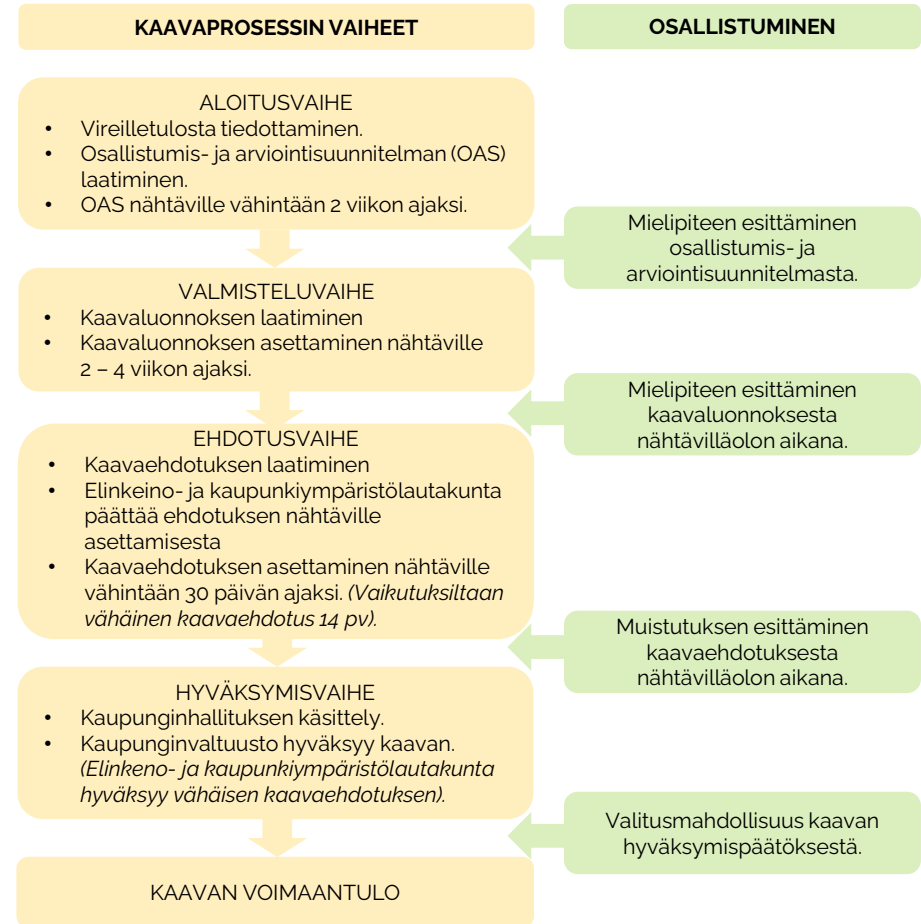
KAAVAPROSESSIN VAIHEET

OSALLISTUMINEN

ALOITUSVAIHE
- Vireilletulosta tiedottaminen.
- Osallistumis- ja arviointisuunnitelman (OAS) laatiminen.
- OAS nähtäville vähintään 2 viikon ajaksi.

Mielipiteen esittäminen osallistumis- ja arviointisuunnitelmasta.

VALMISTELUVAIHE
- Kaavaluonnoksen laatiminen
- Kaavaluonnoksen asettaminen nähtäville 2 – 4 viikon ajaksi.

Mielipiteen esittäminen kaavaluonnoksesta nähtävilläolon aikana.

EHDOTUSVAIHE
- Kaavaehdotuksen laatiminen
- Elinkeino- ja kaupunkiympäristölautakunta päättää ehdotuksen nähtäville asettamisesta
- Kaavaehdotuksen asettaminen nähtäville vähintään 30 päivän ajaksi. *(Vaikutuksiltaan vähäinen kaavaehdotus 14 pv).*

Muistutuksen esittäminen kaavaehdotuksesta nähtävilläolon aikana.

HYVÄKSYMISVAIHE
- Kaupunginhallituksen käsittely.
- Kaupunginvaltuusto hyväksyy kaavan. *(Elinkeno- ja kaupunkiympäristölautakunta hyväksyy vähäisen kaavaehdotuksen).*

Valitusmahdollisuus kaavan hyväksymispäätöksestä.

KAAVAN VOIMAANTULO